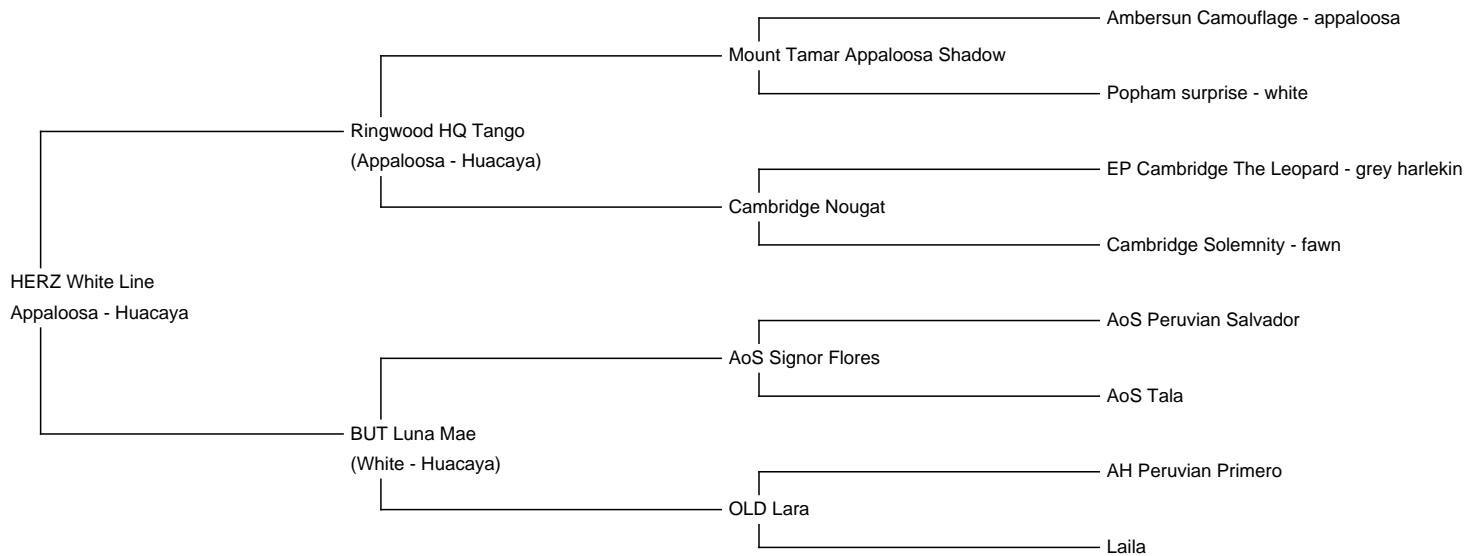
HERZ White Line
Appaloosa - Huacaya

Ringwood HQ Tango
(Appaloosa - Huacaya)

Mount Tamar Appaloosa Shadow

Ambersun Camouflage - appaloosa

Popham surprise - white

Cambridge Nougat

EP Cambridge The Leopard - grey harlekin

Cambridge Solemnity - fawn

BUT Luna Mae
(White - Huacaya)

AoS Signor Flores

AoS Peruvian Salvador

AoS Tala

OLD Lara

AH Peruvian Primero

Laila